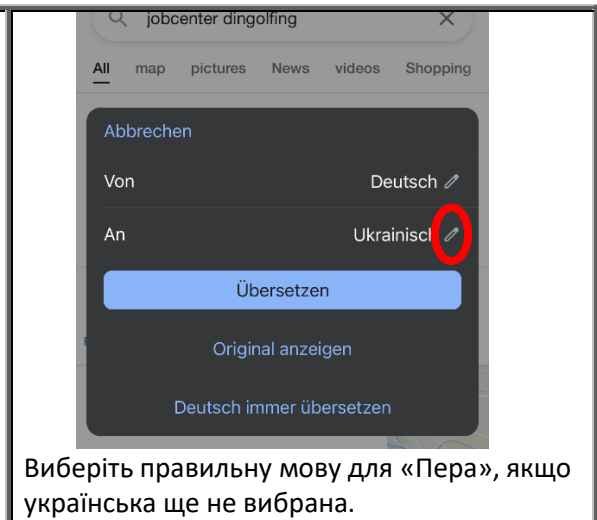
jobcenter dingolfing

All map pictures News videos Shopping

Abbrechen

Von Deutsch

An Ukrainisch

Übersetzen

Original anzeigen

Deutsch immer übersetzen

Виберіть правильну мову для «Пера», якщо українська ще не вибрана.